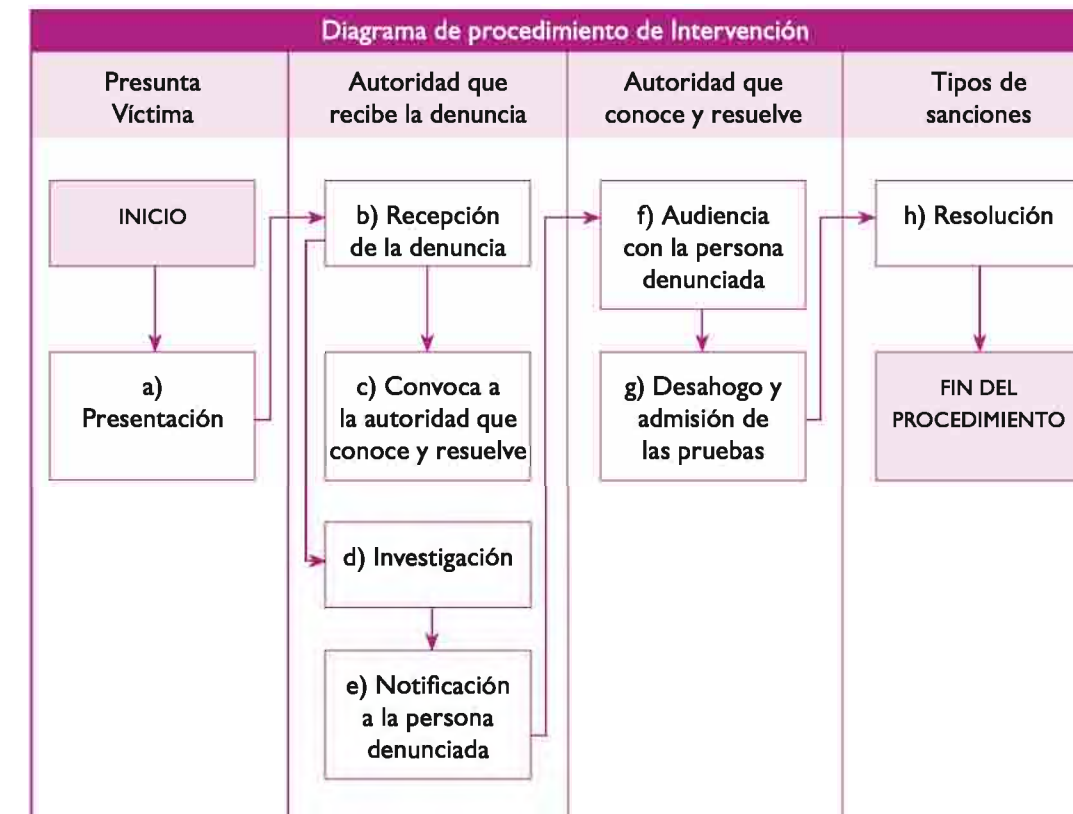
Diagrama de procedimiento de Intervención

| Presunta Víctima | Autoridad que recibe la denuncia | Autoridad que conoce y resuelve | Tipos de sanciones |
|---|---|---|---|
| INICIO | b) Recepción de la denuncia | f) Audiencia con la persona denunciada | h) Resolución |
| a) Presentación | c) Convoca a la autoridad que conoce y resuelve | g) Desahogo y admisión de las pruebas | FIN DEL PROCEDIMIENTO |
| | d) Investigación | | |
| | e) Notificación a la persona denunciada | | |